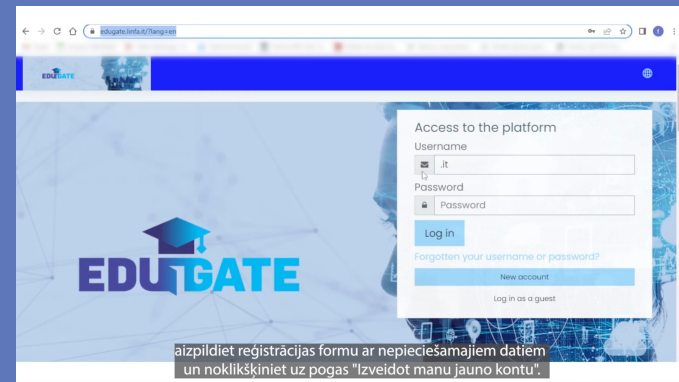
edugate.iinfa.it/?lang=en

EDUGATE

Access to the platform
Username
.it
Password
Password
Log in
Forgotten your username or password?
New account
Log in as a guest

EDUGATE

aizpildiet reģistrācijas formu ar nepieciešamajiem datiem un noklikšķiniet uz pogas "Izveidot manu jauno kontu".